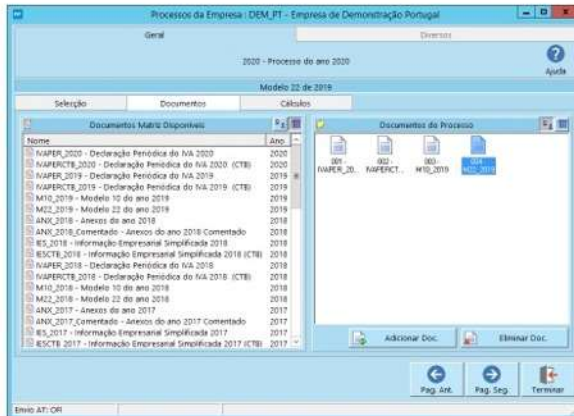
Processos da Empresa : DEM_PT - Empresa de Demonstração Portugal

Geral

Diversos

2020 - Processo do ano 2020

Ajuda

Modelo 22 de 2019

Selecção

Documentos

Cálculos

Documentos Matriz Disponíveis

| Nome | Ano |
|---|---|
| IVAPER_2020 - Declaração Periódica do IVA 2020 | 2020 |
| IVAPERCTB_2020 - Declaração Periódica do IVA 2020 (CTB) | 2020 |
| IVAPER_2019 - Declaração Periódica do IVA 2019 | 2019 |
| IVAPERCTB_2019 - Declaração Periódica do IVA 2019 (CTB) | 2019 |
| M10_2019 - Modelo 10 do ano 2019 | 2019 |
| M22_2019 - Modelo 22 do ano 2019 | 2019 |
| ANX_2018 - Anexos do ano 2018 | 2018 |
| ANX_2018_Comentado - Anexos do ano 2018 Comentado | 2018 |
| IES_2018 - Informação Empresarial Simplificada 2018 | 2018 |
| IESCTB_2018 - Informação Empresarial Simplificada 2018 (CTB) | 2018 |
| IVAPER_2018 - Declaração Periódica do IVA 2018 | 2018 |
| IVAPERCTB_2018 - Declaração Periódica do IVA 2018 (CTB) | 2018 |
| M10_2018 - Modelo 10 do ano 2018 | 2018 |
| M22_2018 - Modelo 22 do ano 2018 | 2018 |
| ANX_2017 - Anexos do ano 2017 | 2017 |
| ANX_2017_Comentado - Anexos do ano 2017 Comentado | 2017 |
| IES_2017 - Informação Empresarial Simplificada 2017 | 2017 |
| IESCTB_2017 - Informação Empresarial Simplificada 2017 (CTB) | 2017 |

Documentos do Processo

001 - IVAPER_20...
002 - IVAPERCT...
003 - M10_2019
004 - M22_2019

Adicionar Doc.

Eliminar Doc.

Pag. Ant.

Pag. Seg.

Terminar

Envio AT: Off